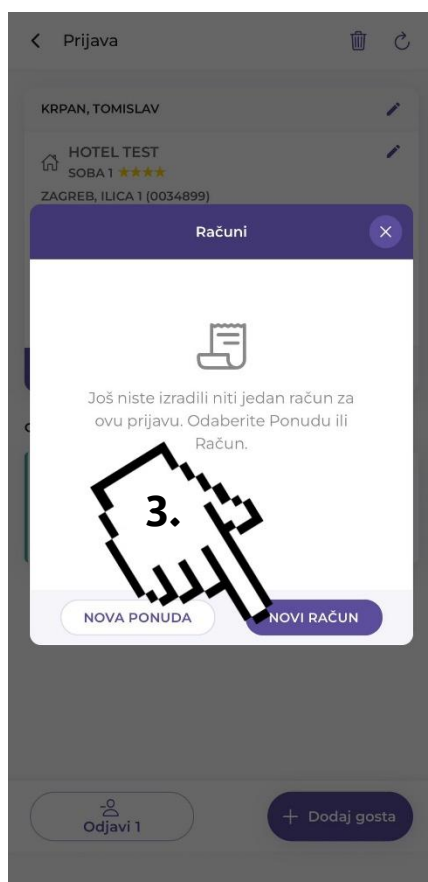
Prijava

KRPAN, TOMISLAV

HOTEL TEST
SOBA 1 ★★★★
ZAGREB, ILICA 1 (0034899)

Računi

Još niste izradili niti jedan račun za ovu prijavu. Odaberite Ponudu ili Račun.

3.

NOVA PONUDA
NOVI RAČUN

Odjavi 1
+ Dodaj gosta